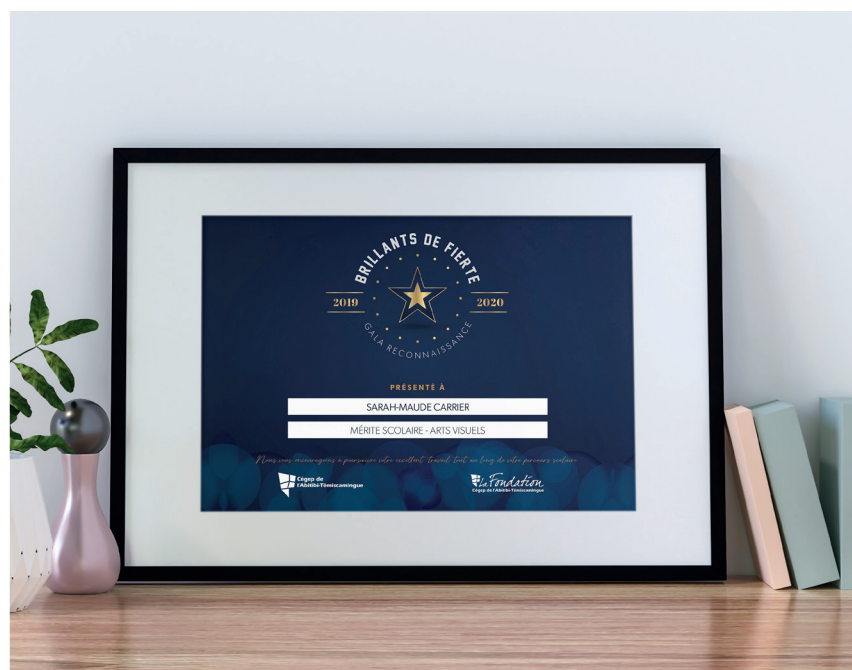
BRILLANTS DE FIERTÉ

2019

2020

GALA RECONNAISSANCE

PRÉSENTÉ À

SARAH-MAUDE CARRIER

MÉRITE SCOLAIRE - ARTS VISUELS

Nous vous encourageons à poursuivre votre excellent travail tout au long de votre parcours scolaire

Cégep de l'Abitibi-Témiscamingue

La Fondation Cégep de l'Abitibi-Témiscamingue